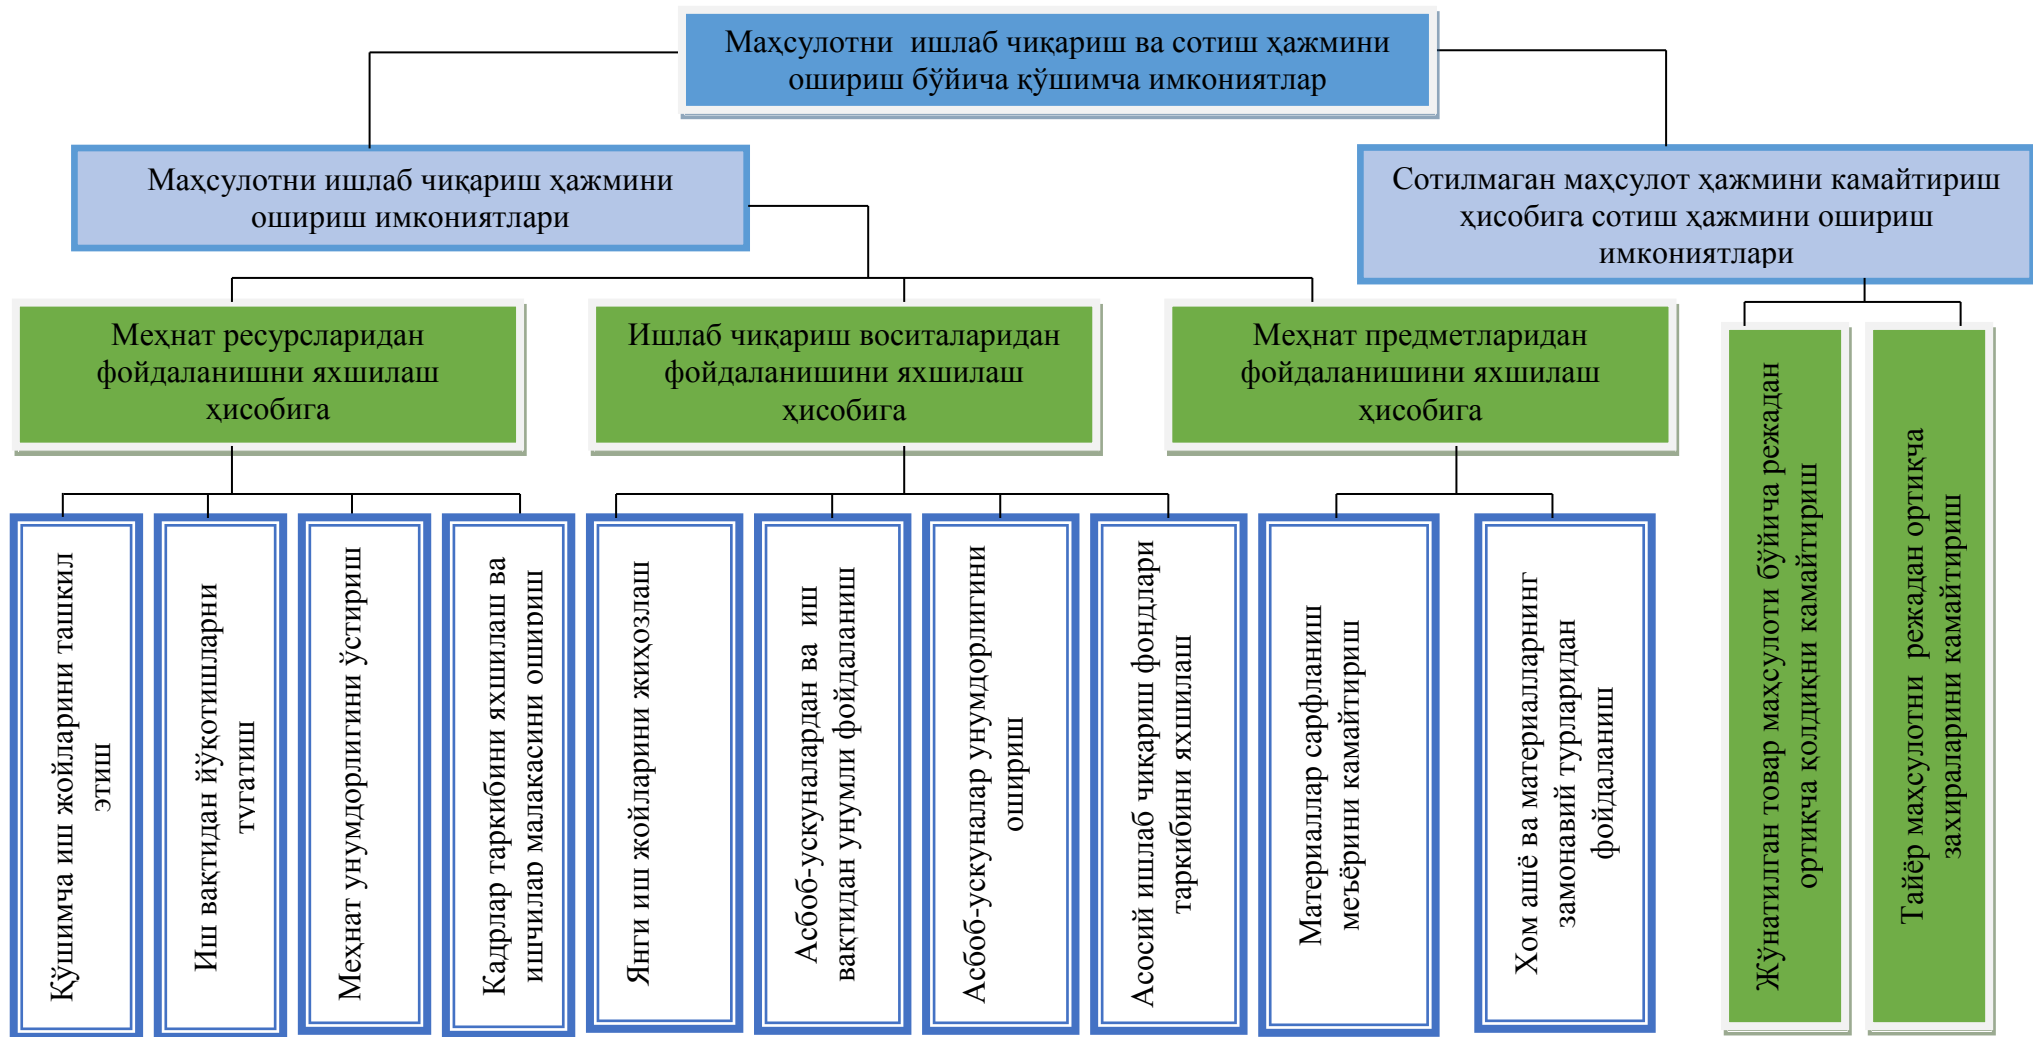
Маҳсулотни ишлаб чиқариш ва сотиш ҳажмини ошириш бўйича қўшимча имкониятлар

Маҳсулотни ишлаб чиқариш ҳажмини ошириш имкониятлари

Сотилмаган маҳсулот ҳажмини камайтириш ҳисобига сотиш ҳажмини ошириш имкониятлари

Меҳнат ресурсларидан фойдаланишни яхшилаш ҳисобига

Ишлаб чиқариш воситаларидан фойдаланишини яхшилаш ҳисобига

Меҳнат предметларидан фойдаланишини яхшилаш ҳисобига

Қўшимча иш жойларини ташкил этиш

Иш вақтидан йўқотишларни тугатиш

Меҳнат унумдорлигини ўстириш

Кадрлар таркибини яхшилаш ва ишчилар малакасини ошириш

Янги иш жойларини жиҳозлаш

Асбоб-ускуналардан ва иш вақтидан унумли фойдаланиш

Асбоб-ускуналар унумдорлигини ошириш

Асосий ишлаб чиқариш фондлари таркибини яхшилаш

Материаллар сарфланиш меъёрини камайтириш

Хом ашё ва материалларнинг замонавий турларидан фойдаланиш

Жўнатилган товар маҳсулоти бўйича режадан ортиқча қолдиқни камайтириш

Тайёр маҳсулотни режадан ортиқча захираларини камайтириш